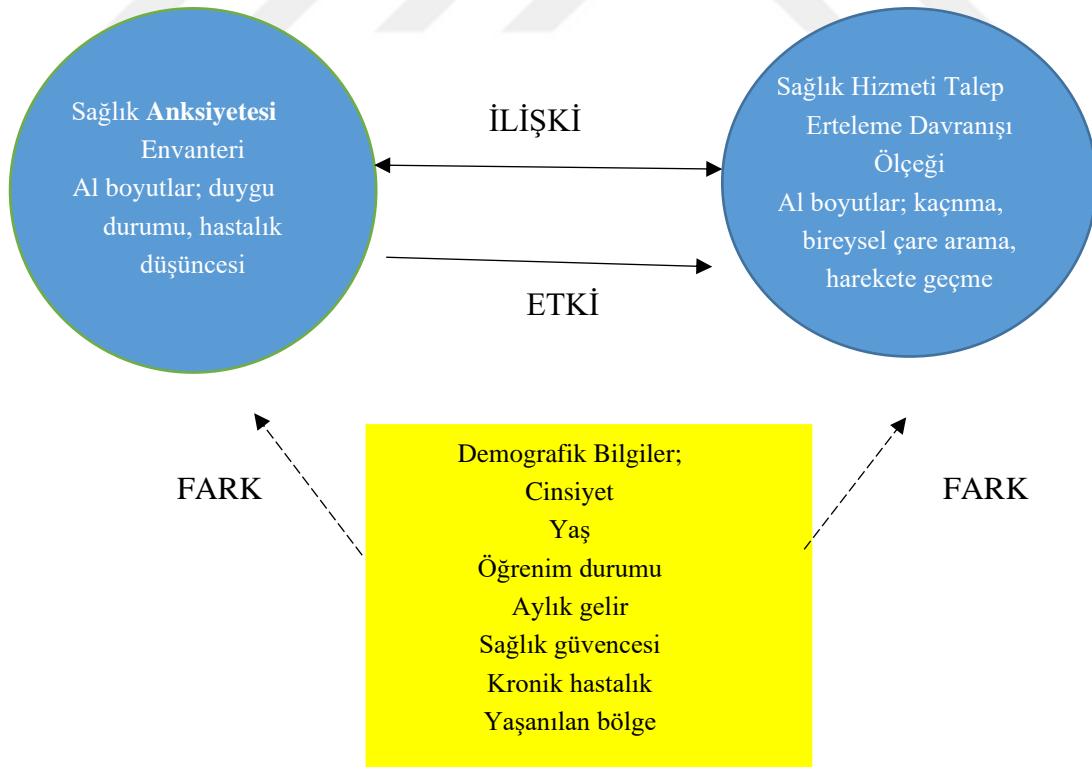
Sağlık Anksiyetesi Envanteri
Al boyutlar; duygu durumu, hastalık düşüncesi

İLİŞKİ

ETKİ

Sağlık Hizmeti Talep Erteleme Davranışı Ölçeği
Al boyutlar; kaçnma, bireysel çare arama, harekete geçme

FARK

Demografik Bilgiler;
Cinsiyet
Yaş
Öğrenim durumu
Aylık gelir
Sağlık güvencesi
Kronik hastalık
Yaşanılan bölge

FARK